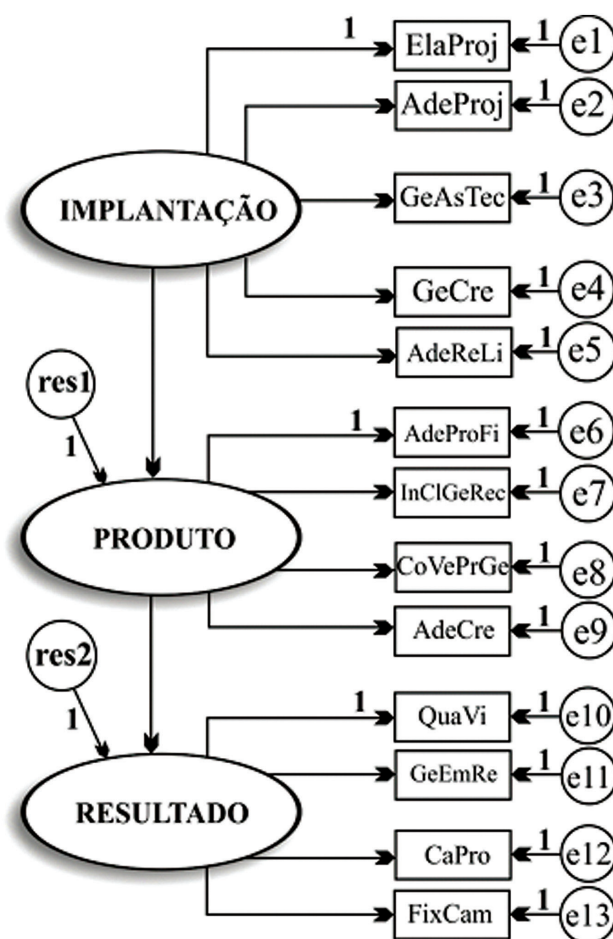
1
ElaProj
1
e1
AdeProj
1
e2
IMPLANTAÇÃO
GeAsTec
1
e3
GeCre
1
e4
AdeReLi
1
e5
res1
1
1
AdeProFi
1
e6
InClGeRec
1
e7
PRODUTO
CoVePrGe
1
e8
AdeCre
1
e9
res2
1
1
QuaVi
1
e10
GeEmRe
1
e11
RESULTADO
CaPro
1
e12
FixCam
1
e13